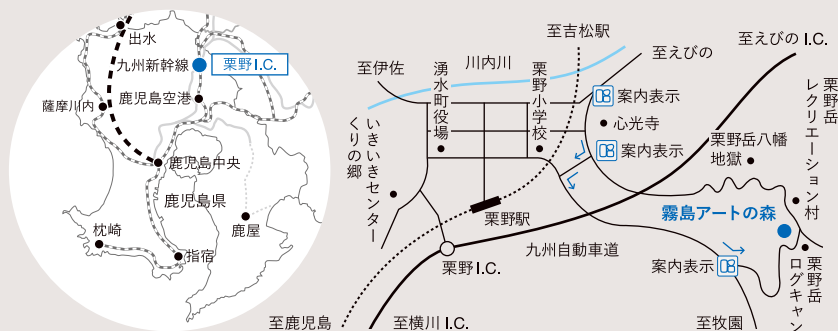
出水
九州新幹線
栗野I.C.
薩摩川内
鹿児島空港
鹿児島中央
鹿児島県
鹿屋
枕崎
指宿

至吉松駅
川内川
至えびの
至えびの I.C.
至伊佐
湧水町役場
栗野小学校
案内表示
心光寺
案内表示
栗野岳八幡地獄
栗野岳レクリエーション村
いきいきセンターくりの郷
霧島アートの森
栗野駅
九州自動車道
栗野I.C.
案内表示
栗野岳ログキャン
至鹿児島
至横川 I.C.
至牧園